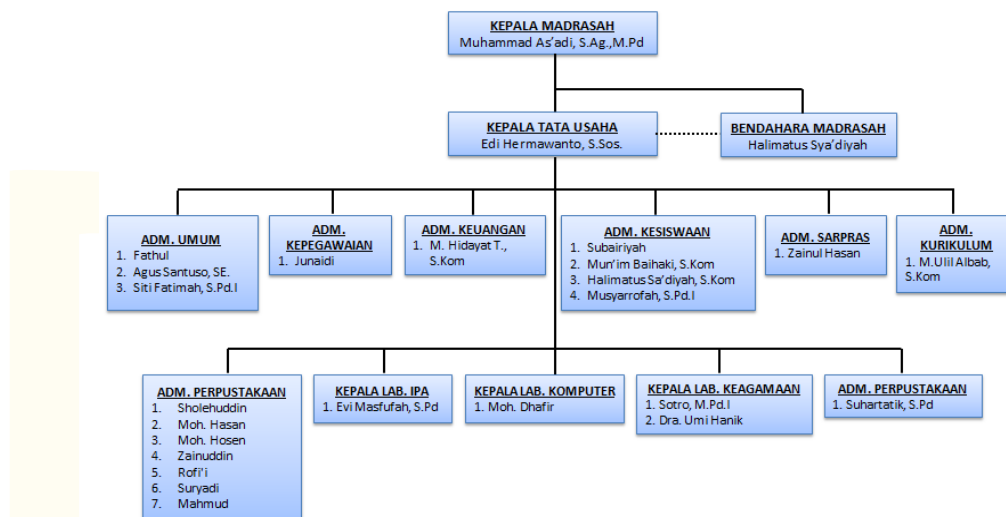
KEPALA MADRASAH
Muhammad As'adi, S.Ag.,M.Pd

KEPALA TATA USAHA
Edi Hermawanto, S.Sos.

BENDAHARA MADRASAH
Halimatus Sya'diyah

ADM. UMUM
1. Fathul
2. Agus Santuso, SE.
3. Siti Fatimah, S.Pd.I

ADM. KEPEGAWAIAN
1. Junaidi

ADM. KEUANGAN
1. M. Hidayat T., S.Kom

ADM. KESISWAAN
1. Subairiyah
2. Mun'im Baihaki, S.Kom
3. Halimatus Sa'diyah, S.Kom
4. Musyarrofah, S.Pd.I

ADM. SARPRAS
1. Zainul Hasan

ADM. KURIKULUM
1. M.Ulil Albab, S.Kom

ADM. PERPUSTAKAAN
1. Sholehuddin
2. Moh. Hasan
3. Moh. Hosen
4. Zainuddin
5. Rofi'i
6. Suryadi
7. Mahmud

KEPALA LAB. IPA
1. Evi Masfufah, S.Pd

KEPALA LAB. KOMPUTER
1. Moh. Dhafir

KEPALA LAB. KEAGAMAAN
1. Sotro, M.Pd.I
2. Dra. Umi Hanik

ADM. PERPUSTAKAAN
1. Suhartatik, S.Pd